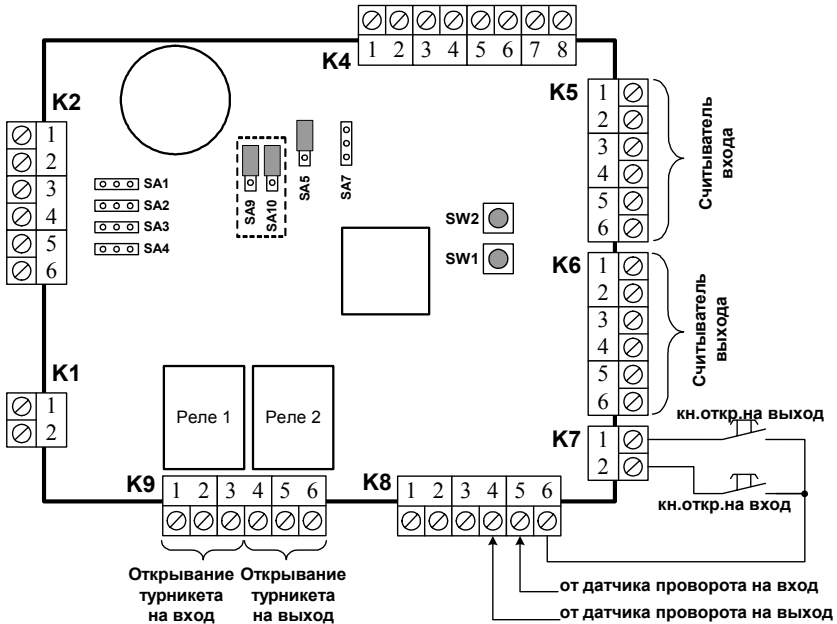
K4
1 2 3 4 5 6 7 8

K2
1
2
3
4
5
6

SA1
SA2
SA3
SA4

SA9
SA10
SA5
SA7

SW2
SW1

K5
1
2
3
4
5
6
Считыватель входа

K6
1
2
3
4
5
6
Считыватель выхода

K1
1
2

Реле 1
Реле 2

кн.откр.на выход
K7
1
2
кн.откр.на вход

K9
1 2 3 4 5 6

K8
1 2 3 4 5 6

Открывание турникета на вход
Открывание турникета на выход

от датчика проворота на вход
от датчика проворота на выход